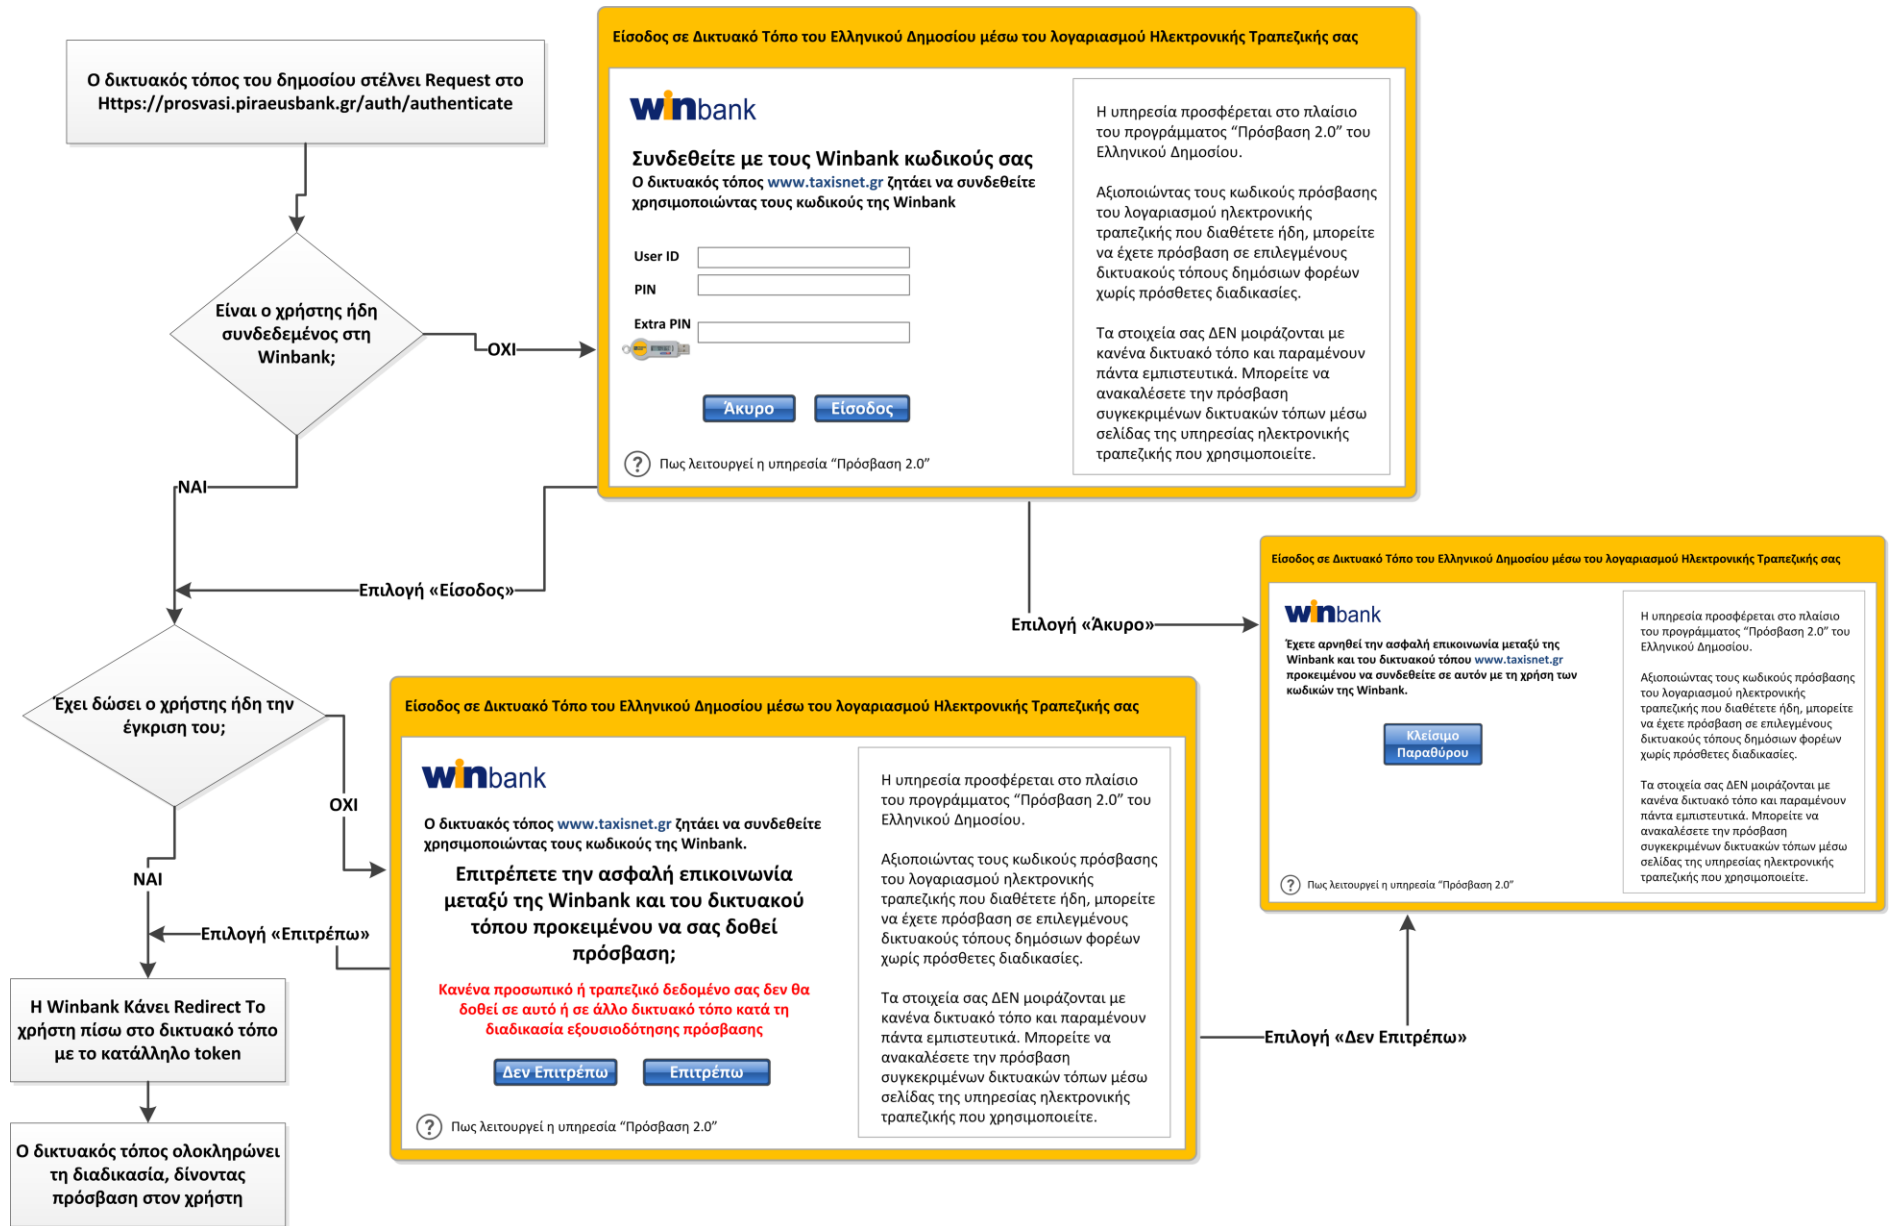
Ο δικτυακός τόπος του δημοσίου στέλνει Request στο Https://prosvasi.piraeusbank.gr/auth/authenticate

Είναι ο χρήστης ήδη συνδεδεμένος στη Winbank;

ΟΧΙ

ΝΑΙ

Είσοδος σε Δικτυακό Τόπο του Ελληνικού Δημοσίου μέσω του λογαριασμού Ηλεκτρονικής Τραπεζικής σας

winbank

Συνδεθείτε με τους Winbank κωδικούς σας

Ο δικτυακός τόπος www.taxisnet.gr ζητάει να συνδεθείτε χρησιμοποιώντας τους κωδικούς της Winbank

User ID

PIN

Extra PIN

Άκυρο

Είσοδος

Πως λειτουργεί η υπηρεσία "Πρόσβαση 2.0"

Η υπηρεσία προσφέρεται στο πλαίσιο του προγράμματος "Πρόσβαση 2.0" του Ελληνικού Δημοσίου.

Αξιοποιώντας τους κωδικούς πρόσβασης του λογαριασμού ηλεκτρονικής τραπεζικής που διαθέτετε ήδη, μπορείτε να έχετε πρόσβαση σε επιλεγμένους δικτυακούς τόπους δημόσιων φορέων χωρίς πρόσθετες διαδικασίες.

Τα στοιχεία σας ΔΕΝ μοιράζονται με κανένα δικτυακό τόπο και παραμένουν πάντα εμπιστευτικά. Μπορείτε να ανακαλέσετε την πρόσβαση συγκεκριμένων δικτυακών τόπων μέσω σελίδας της υπηρεσίας ηλεκτρονικής τραπεζικής που χρησιμοποιείτε.

Επιλογή «Είσοδος»

Επιλογή «Άκυρο»

Είσοδος σε Δικτυακό Τόπο του Ελληνικού Δημοσίου μέσω του λογαριασμού Ηλεκτρονικής Τραπεζικής σας

winbank

Έχετε αρνηθεί την ασφαλή επικοινωνία μεταξύ της Winbank και του δικτυακού τόπου www.taxisnet.gr προκειμένου να συνδεθείτε σε αυτόν με τη χρήση των κωδικών της Winbank.

Κλείσιμο Παραθύρου

Πως λειτουργεί η υπηρεσία "Πρόσβαση 2.0"

Η υπηρεσία προσφέρεται στο πλαίσιο του προγράμματος "Πρόσβαση 2.0" του Ελληνικού Δημοσίου.

Αξιοποιώντας τους κωδικούς πρόσβασης του λογαριασμού ηλεκτρονικής τραπεζικής που διαθέτετε ήδη, μπορείτε να έχετε πρόσβαση σε επιλεγμένους δικτυακούς τόπους δημόσιων φορέων χωρίς πρόσθετες διαδικασίες.

Τα στοιχεία σας ΔΕΝ μοιράζονται με κανένα δικτυακό τόπο και παραμένουν πάντα εμπιστευτικά. Μπορείτε να ανακαλέσετε την πρόσβαση συγκεκριμένων δικτυακών τόπων μέσω σελίδας της υπηρεσίας ηλεκτρονικής τραπεζικής που χρησιμοποιείτε.

Έχει δώσει ο χρήστης ήδη την έγκριση του;

ΟΧΙ

ΝΑΙ

Επιλογή «Επιτρέπω»

Είσοδος σε Δικτυακό Τόπο του Ελληνικού Δημοσίου μέσω του λογαριασμού Ηλεκτρονικής Τραπεζικής σας

winbank

Ο δικτυακός τόπος www.taxisnet.gr ζητάει να συνδεθείτε χρησιμοποιώντας τους κωδικούς της Winbank.

Επιτρέπετε την ασφαλή επικοινωνία μεταξύ της Winbank και του δικτυακού τόπου προκειμένου να σας δοθεί πρόσβαση;

Κανένα προσωπικό ή τραπεζικό δεδομένο σας δεν θα δοθεί σε αυτό ή σε άλλο δικτυακό τόπο κατά τη διαδικασία εξουσιοδότησης πρόσβασης

Δεν Επιτρέπω

Επιτρέπω

Πως λειτουργεί η υπηρεσία "Πρόσβαση 2.0"

Η υπηρεσία προσφέρεται στο πλαίσιο του προγράμματος "Πρόσβαση 2.0" του Ελληνικού Δημοσίου.

Αξιοποιώντας τους κωδικούς πρόσβασης του λογαριασμού ηλεκτρονικής τραπεζικής που διαθέτετε ήδη, μπορείτε να έχετε πρόσβαση σε επιλεγμένους δικτυακούς τόπους δημόσιων φορέων χωρίς πρόσθετες διαδικασίες.

Τα στοιχεία σας ΔΕΝ μοιράζονται με κανένα δικτυακό τόπο και παραμένουν πάντα εμπιστευτικά. Μπορείτε να ανακαλέσετε την πρόσβαση συγκεκριμένων δικτυακών τόπων μέσω σελίδας της υπηρεσίας ηλεκτρονικής τραπεζικής που χρησιμοποιείτε.

Επιλογή «Δεν Επιτρέπω»

Η Winbank Κάνει Redirect Το χρήστη πίσω στο δικτυακό τόπο με το κατάλληλο token

Ο δικτυακός τόπος ολοκληρώνει τη διαδικασία, δίνοντας πρόσβαση στον χρήστη